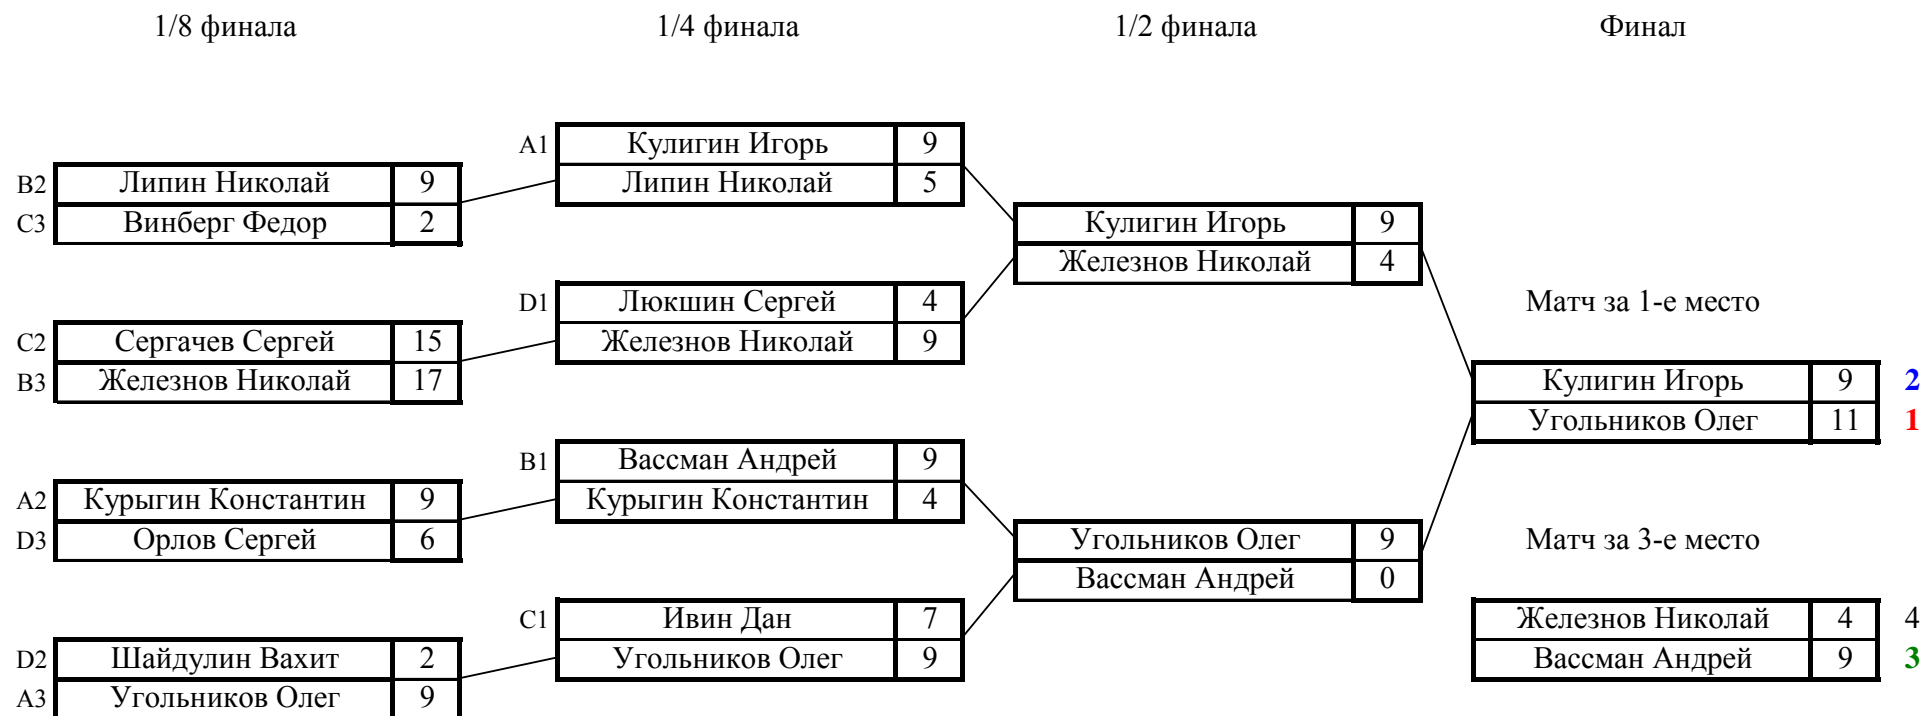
1/8 финала

1/4 финала

1/2 финала

Финал

A1 Кулигин Игорь 9
Липин Николай 5

B2 Липин Николай 9
C3 Винберг Федор 2

Кулигин Игорь 9
Железнов Николай 4

D1 Люкшин Сергей 4
Железнов Николай 9

Матч за 1-е место

C2 Сергачев Сергей 15
B3 Железнов Николай 17

Кулигин Игорь 9 2
Угольников Олег 11 1

B1 Вассман Андрей 9
Курыгин Константин 4

A2 Курыгин Константин 9
D3 Орлов Сергей 6

Угольников Олег 9
Вассман Андрей 0

Матч за 3-е место

C1 Ивин Дан 7
Угольников Олег 9

Железнов Николай 4 4
Вассман Андрей 9 3

D2 Шайдулин Вахит 2
A3 Угольников Олег 9